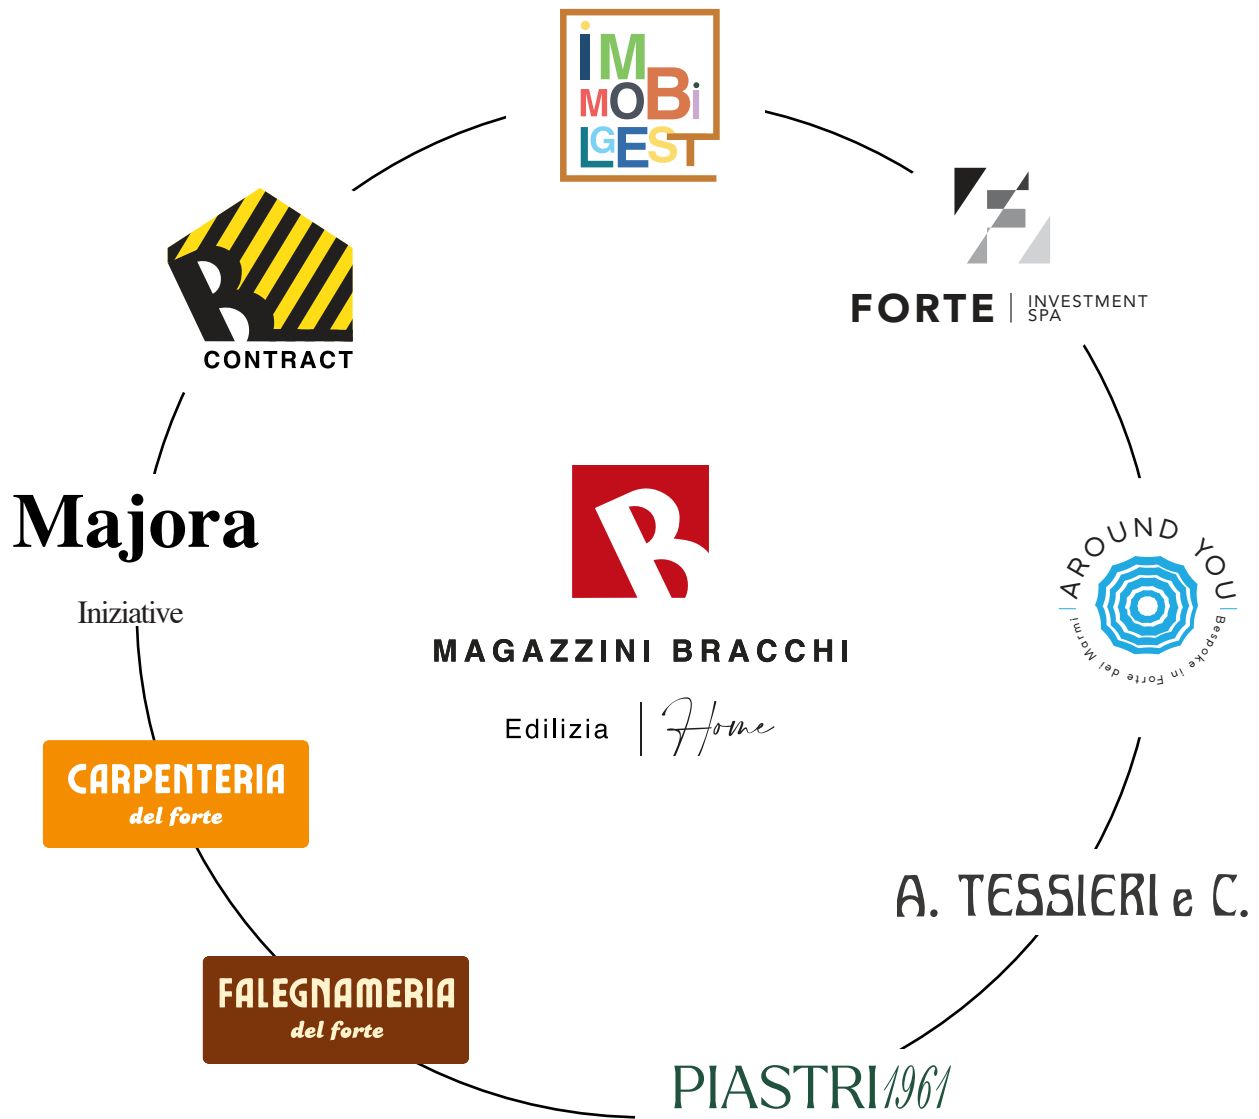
IMMOBI LGEST

FORTE | INVESTMENT SPA

CONTRACT

Majora
Iniziative

MAGAZZINI BRACCHI
Edilizia | Home

AROUND YOU
Bespoke in Forte dei Marmi

CARPENTERIA
del forte

A. TESSIERI e C.

FALEGNAMERIA
del forte

PIASTRI 1961